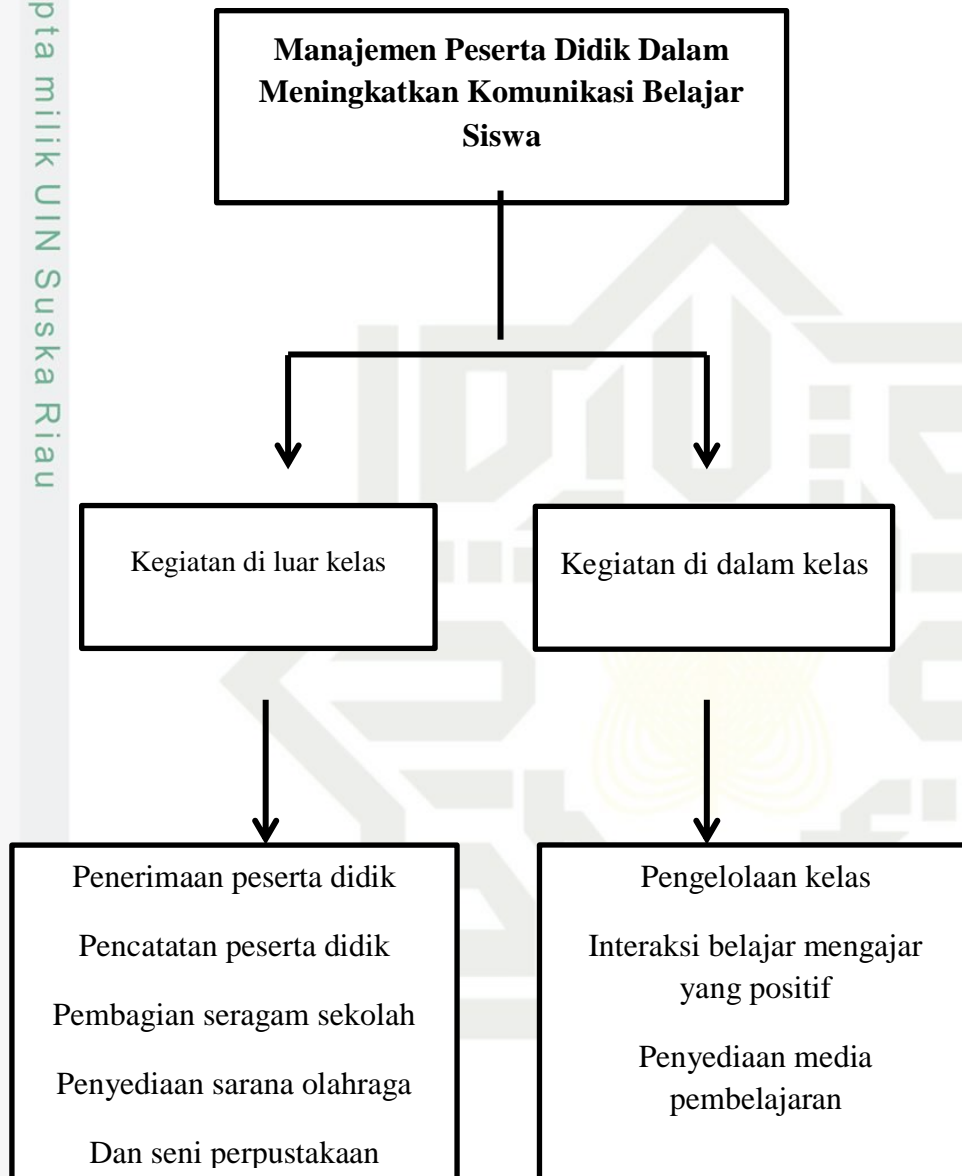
pta milik UIN Suska Riau

Manajemen Peserta Didik Dalam Meningkatkan Komunikasi Belajar Siswa

Kegiatan di luar kelas

Kegiatan di dalam kelas

Penerimaan peserta didik

Pencatatan peserta didik

Pembagian seragam sekolah

Penyediaan sarana olahraga

Dan seni perpustakaan

Pengelolaan kelas

Interaksi belajar mengajar yang positif

Penyediaan media pembelajaran